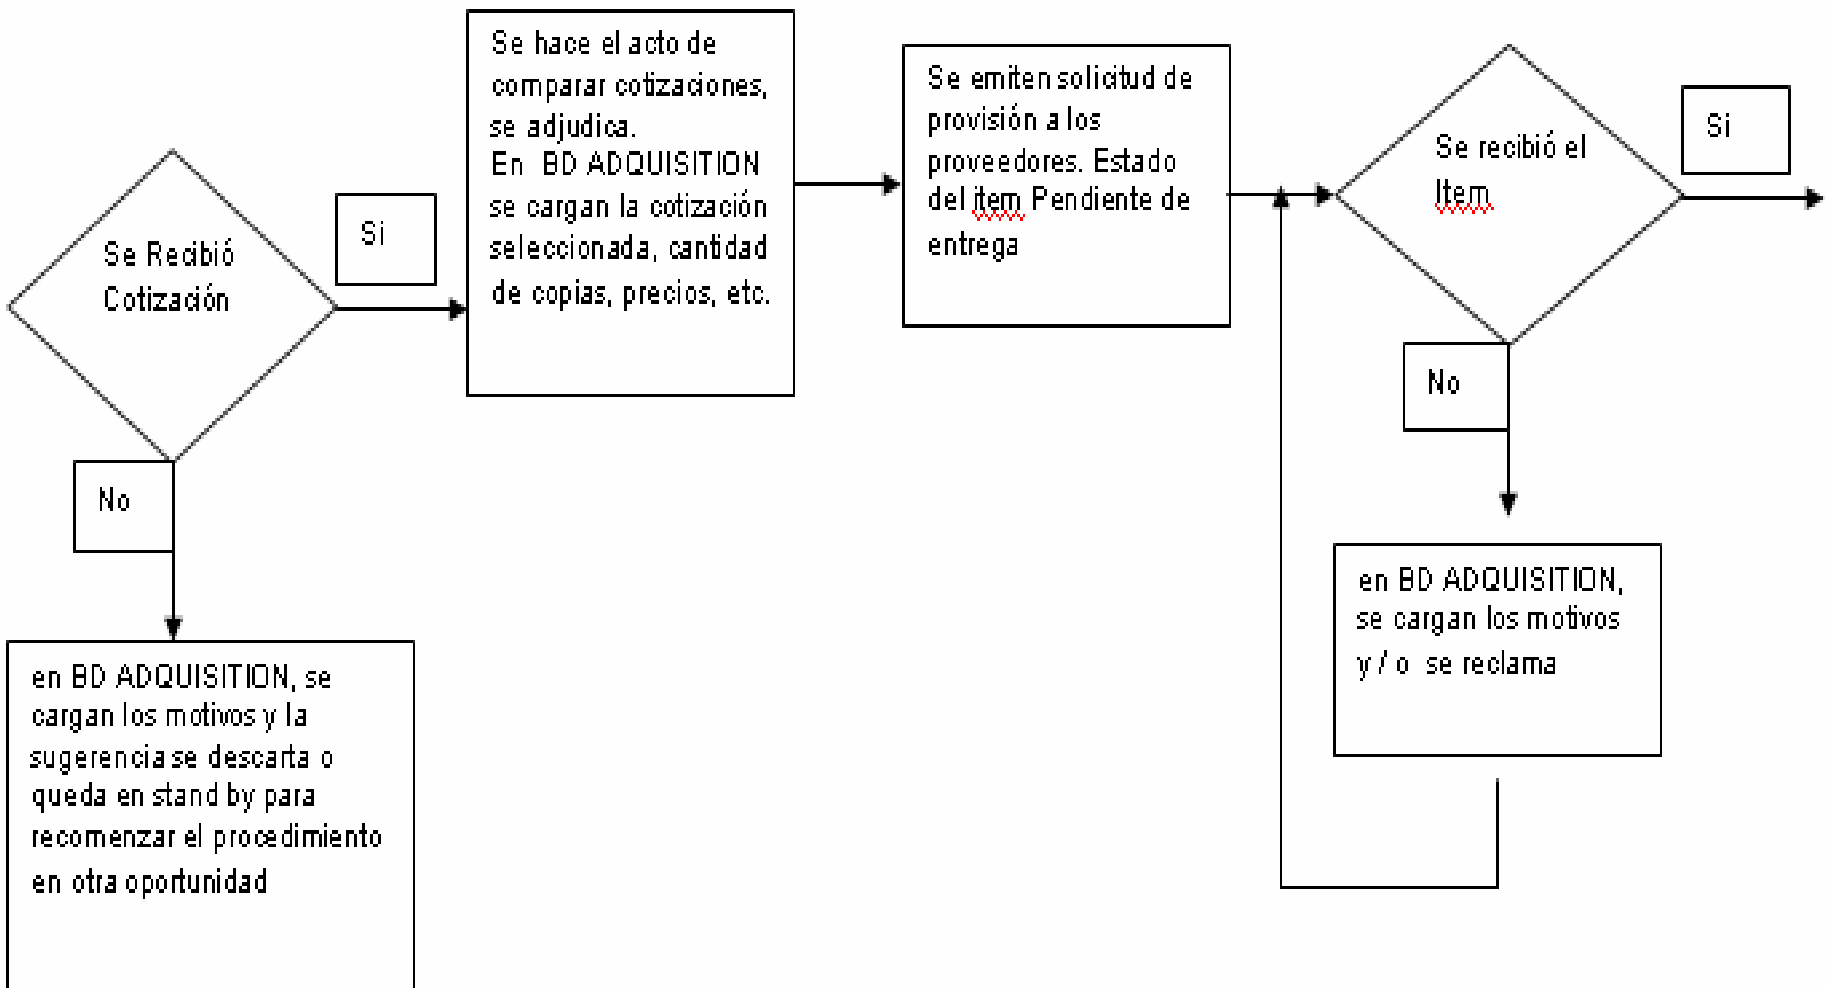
Se Recibió Cotización

Si

No

en BD ADQUISITION, se cargan los motivos y la sugerencia se descarta o queda en stand by para recomenzar el procedimiento en otra oportunidad

Se hace el acto de comparar cotizaciones, se adjudica.
En BD ADQUISITION se cargan la cotización seleccionada, cantidad de copias, precios, etc.

Se emiten solicitud de provisión a los proveedores. Estado del item Pendiente de entrega

Se recibió el Item

Si

No

en BD ADQUISITION, se cargan los motivos y / o se reclama